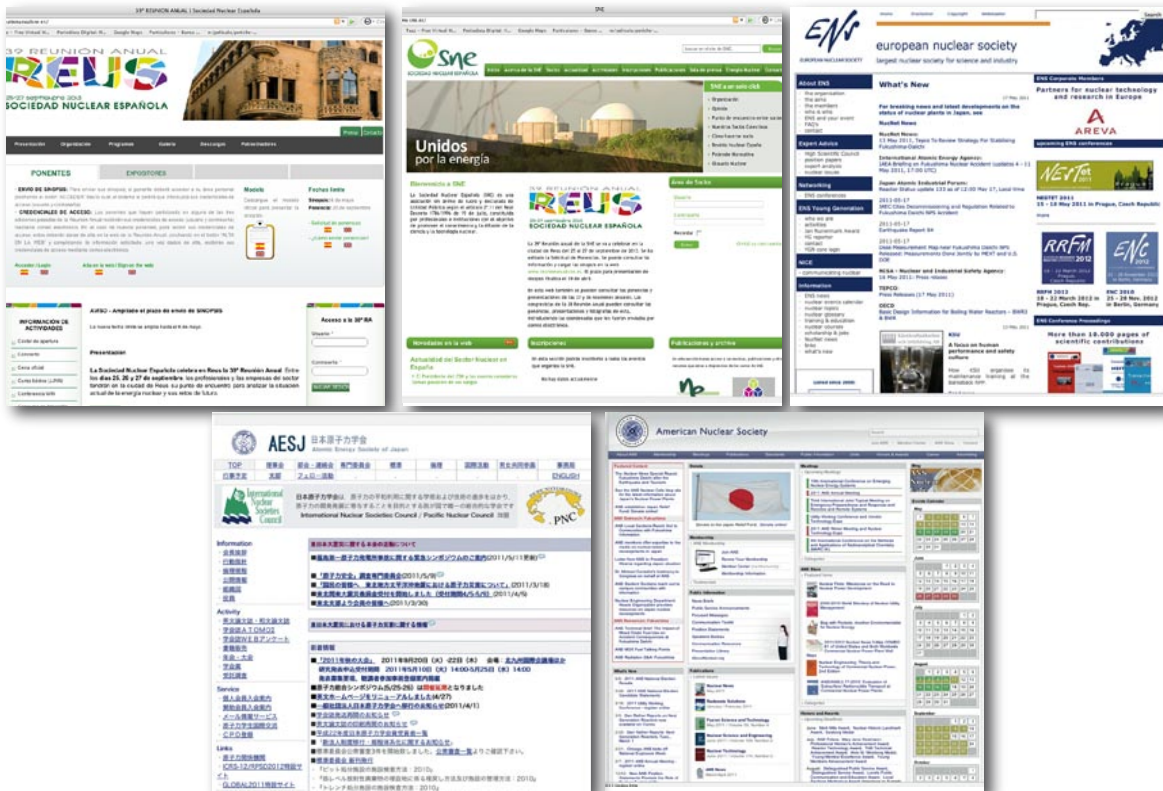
39ª REUNION ANUAL | Sociedad Nuclear Española

39 REUNIÓN ANUAL
REUS
SOCIEDAD NUCLEAR ESPAÑOLA

Presentación
Organización
Programa
Galería
Descargas
Patrocinadores

PONENTES
EXPOSITORES

Modelo

Fechas límite

Acceder | Login

INFORMACIÓN DE ACTIVIDADES

Acceso a la 39ª RA

AVISO - Ampliado el plazo de envío de SINOPSIS

Presentación

La Sociedad Nuclear Española celebra en Reus la 39ª Reunión Anual. Entre los días 25, 26 y 27 de septiembre, los profesionales y las empresas del sector tendrán en la ciudad de Reus su punto de encuentro para analizar la situación actual de la energía nuclear y sus retos de futuro.

SNE

sne
SOCIEDAD NUCLEAR ESPAÑOLA

Unidos
por la energía

Bienvenido a SNE

Área de Socios

Novedades en la web

Inscripciones

Publicaciones y archivo

Actualidad del Sector Nuclear en España

ENS
european nuclear society
largest nuclear society for science and industry

About ENS

What's New

For breaking news and latest developments on the status of nuclear plants in Japan, see

NucNet News

International Atomic Energy Agency:

Japan Atomic Industrial Forum:

NISA - Nuclear and Industrial Safety Agency:

TEPCO:

OECD

ENS Corporate Members

Partners for nuclear technology and research in Europe

AREVA

upcoming ENS conferences

NESTet 2011

RRFM 2012

ENC 2012

ENS Conference Proceedings

More than 18.000 pages of scientific contributions

Expert Advice

Networking

ENS Young Generation

NICE

Information

AESJ 日本原子力学会
Atomic Energy Society of Japan

TOP
English

International Nuclear Societies Council

International Nuclear Societies Council / Pacific Nuclear Council

PNC

Information

Activity

Service

Links

American Nuclear Society

Featured Content

Meetings

What's New

Publications

Membership